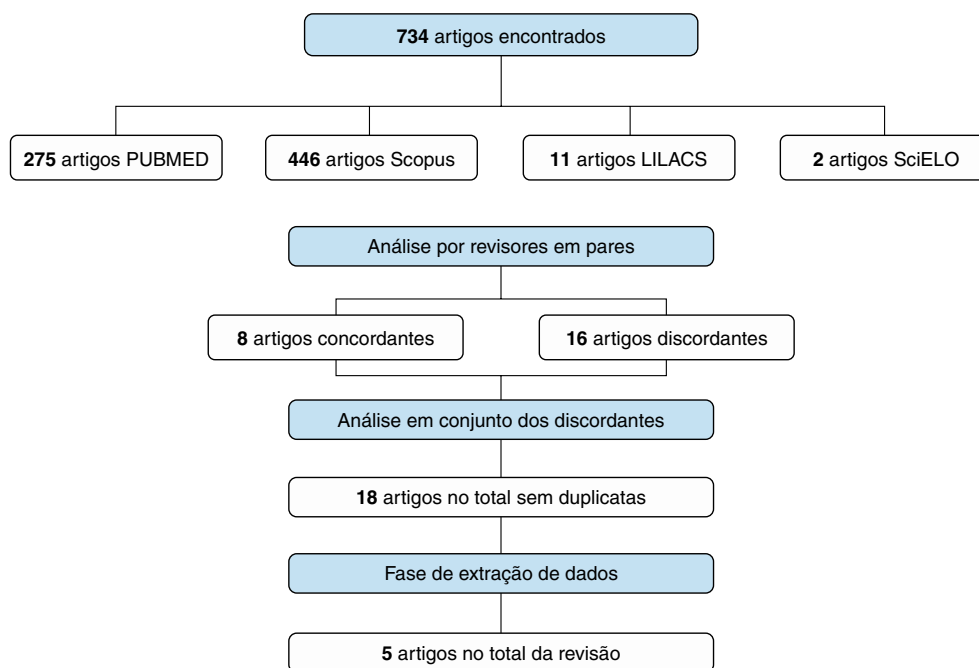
**734** artigos encontrados

**275** artigos PUBMED

**446** artigos Scopus

**11** artigos LILACS

**2** artigos SciELO

Análise por revisores em pares

**8** artigos concordantes

**16** artigos discordantes

Análise em conjunto dos discordantes

**18** artigos no total sem duplicatas

Fase de extração de dados

**5** artigos no total da revisão